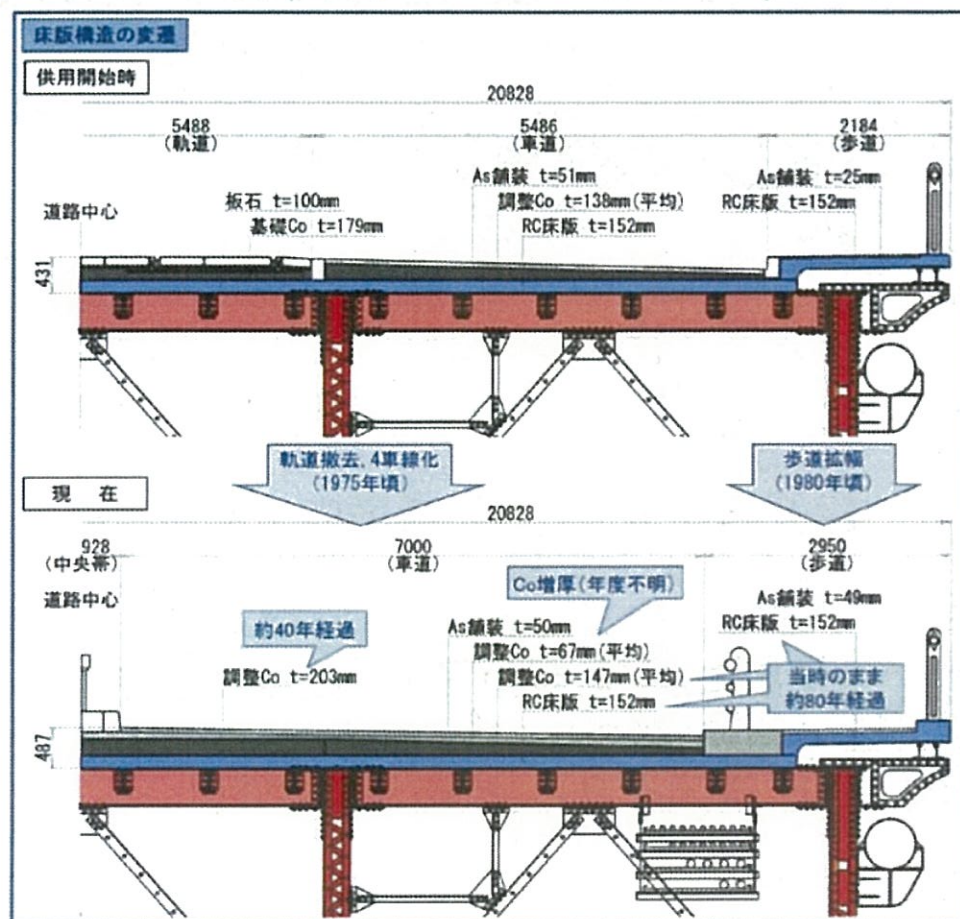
床版構造の変遷

供用開始時

20828

5488
(軌道)

5486
(車道)

2184
(歩道)

道路中心

板石 t=100mm
基礎Co t=179mm

As舗装 t=51mm
調整Co t=138mm(平均)
RC床版 t=152mm

As舗装 t=25mm
RC床版 t=152mm

431

軌道撤去, 4車線化
(1975年頃)

歩道拡幅
(1980年頃)

現　在

20828

928
(中央帯)

7000
(車道)

2950
(歩道)

道路中心

約40年経過

調整Co t=203mm

Co増厚(年度不明)

As舗装 t=50mm
調整Co t=67mm(平均)
調整Co t=147mm(平均)
RC床版 t=152mm

As舗装 t=49mm
RC床版 t=152mm

当時のまま
約80年経過

487